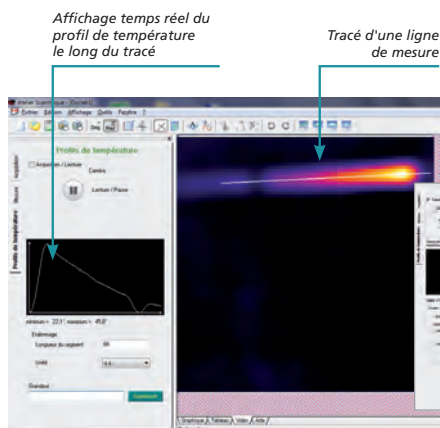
Affichage temps réel du profil de température le long du tracé

Tracé d'une ligne de mesure

Atelier Scientifique

Fichier Edition Affichage Outils Fenêtre ?

Profils de température

Acquisition / Lecture

Caméra

Lecture / Pause

Profils de température

Mesure

Acquisition

minimum = 22.3°, maximum = 45.0°

Graphique Tableau Vidéo Aide